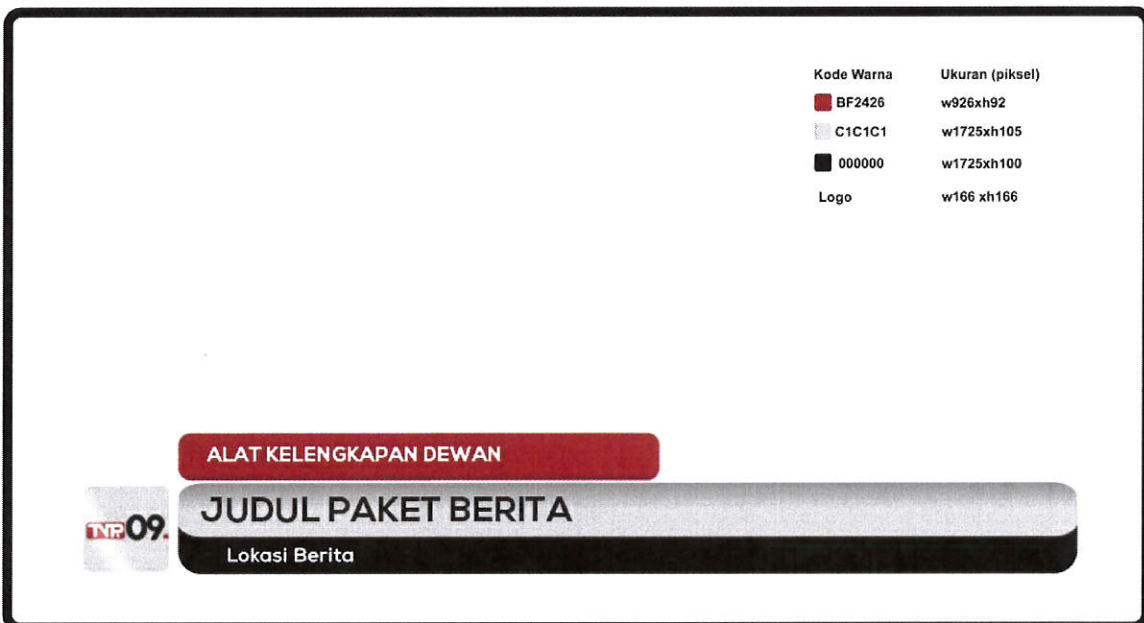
| Kode Warna | Ukuran (piksel) |
|---|---|
| BF2426 | w926xh92 |
| C1C1C1 | w1725xh105 |
| 000000 | w1725xh100 |
| Logo | w166 xh166 |

ALAT KELENGKAPAN DEWAN

TVR 09.

JUDUL PAKET BERITA

Lokasi Berita